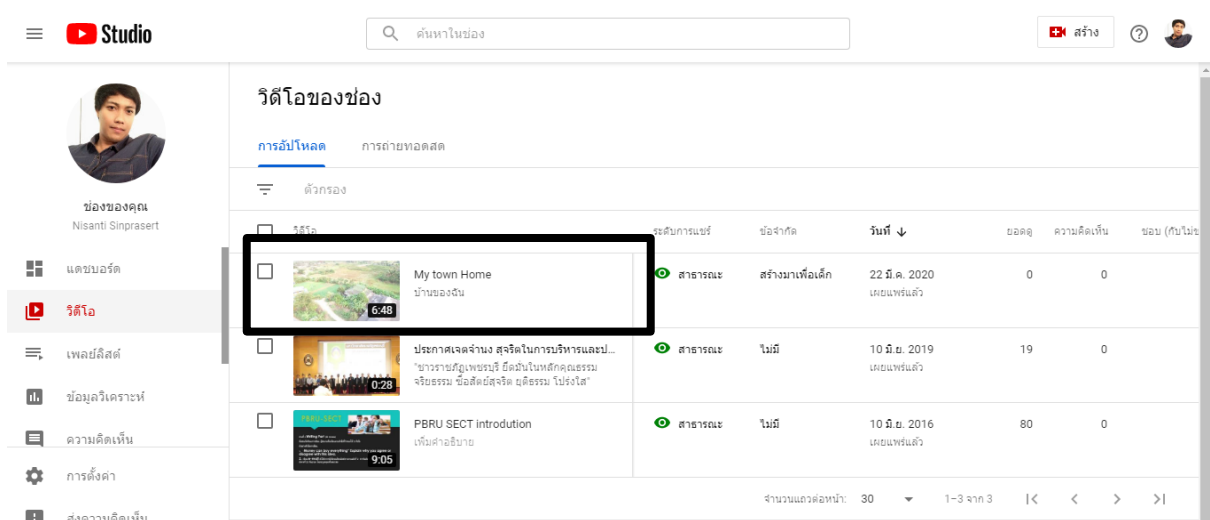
Studio

ค้นหาในช่อง

สร้าง

ช่องของคุณ
Nisanti Sinprasert

แดชบอร์ด
วิดีโอ
เพลย์ลิสต์
ข้อมูลวิเคราะห์
ความคิดเห็น
การตั้งค่า
ส่งความคิดเห็น

วิดีโอของช่อง

การอัปโหลด การถ่ายทอดสด

ตัวกรอง

| วิดีโอ | ระดับการแชร์ | ข้อจำกัด | วันที่ ↓ | ยอดดู | ความคิดเห็น | ชอบ (กับไม่ชอบ |
|---|---|---|---|---|---|---|
| 6:48 My town Home บ้านของฉัน | สาธารณะ | สร้างมาเพื่อเด็ก | 22 มี.ค. 2020 เผยแพร่แล้ว | 0 | 0 | |
| 0:28 ประกาศเจตจำนง สุจริตในการบริหารและป... "ชาวราชภัฏเพชรบุรี ยึดมั่นในหลักคุณธรรม จริยธรรม ซื่อสัตย์สุจริต ยุติธรรม โปร่งใส" | สาธารณะ | ไม่มี | 10 มิ.ย. 2019 เผยแพร่แล้ว | 19 | 0 | |
| 9:05 PBRU SECT PBRU SECT introdution เพิ่มคำอธิบาย | สาธารณะ | ไม่มี | 10 มิ.ย. 2016 เผยแพร่แล้ว | 80 | 0 | |

จำนวนแถวต่อหน้า: 30 1–3 จาก 3